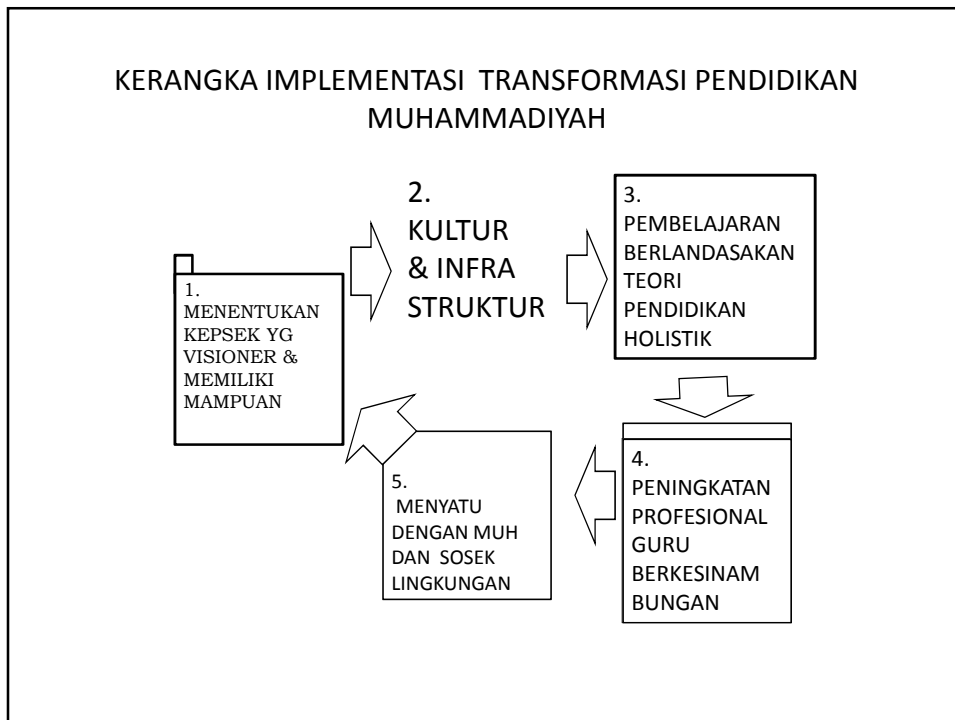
KERANGKA IMPLEMENTASI TRANSFORMASI PENDIDIKAN MUHAMMADIYAH

1. MENENTUKAN KEPSEK YG VISIONER & MEMILIKI MAMPUAN

2. KULTUR & INFRA STRUKTUR

3. PEMBELAJARAN BERLANDASAKAN TEORI PENDIDIKAN HOLISTIK

4. PENINGKATAN PROFESIONAL GURU BERKESINAM BUNGAN

5. MENYATU DENGAN MUH DAN SOSEK LINGKUNGAN